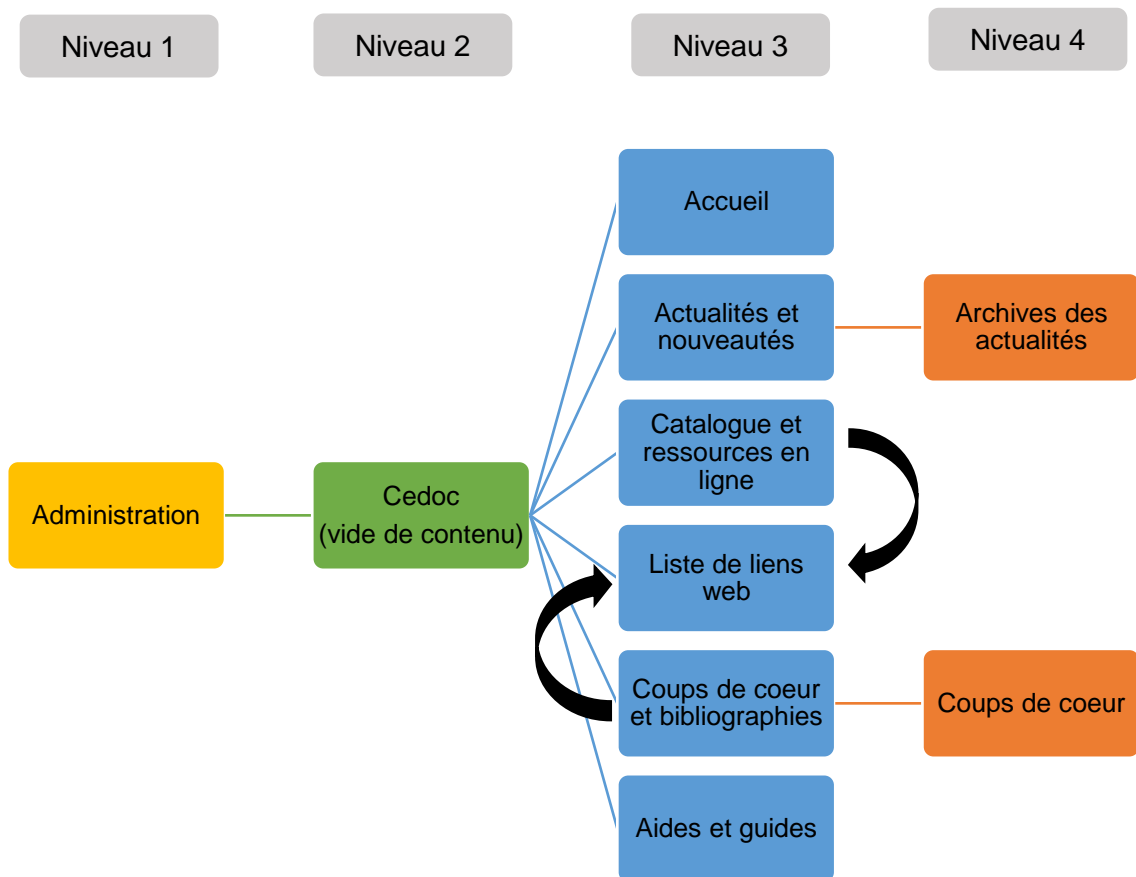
Niveau 1

Niveau 2

Niveau 3

Niveau 4

Accueil

Actualités et nouveautés

Archives des actualités

Catalogue et ressources en ligne

Administration

Cedoc (vide de contenu)

Liste de liens web

Coups de coeur et bibliographies

Coups de coeur

Aides et guides